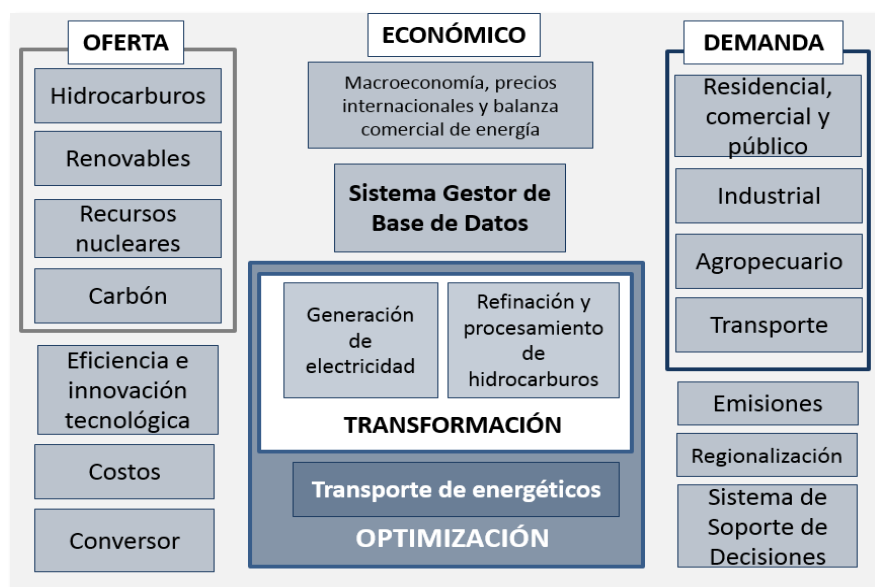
OFERTA

Hidrocarburos

Renovables

Recursos nucleares

Carbón

Eficiencia e innovación tecnológica

Costos

Conversor

ECONÓMICO

Macroeconomía, precios internacionales y balanza comercial de energía

Sistema Gestor de Base de Datos

Generación de electricidad

Refinación y procesamiento de hidrocarburos

TRANSFORMACIÓN

Transporte de energéticos

OPTIMIZACIÓN

DEMANDA

Residencial, comercial y público

Industrial

Agropecuario

Transporte

Emisiones

Regionalización

Sistema de Soporte de Decisiones